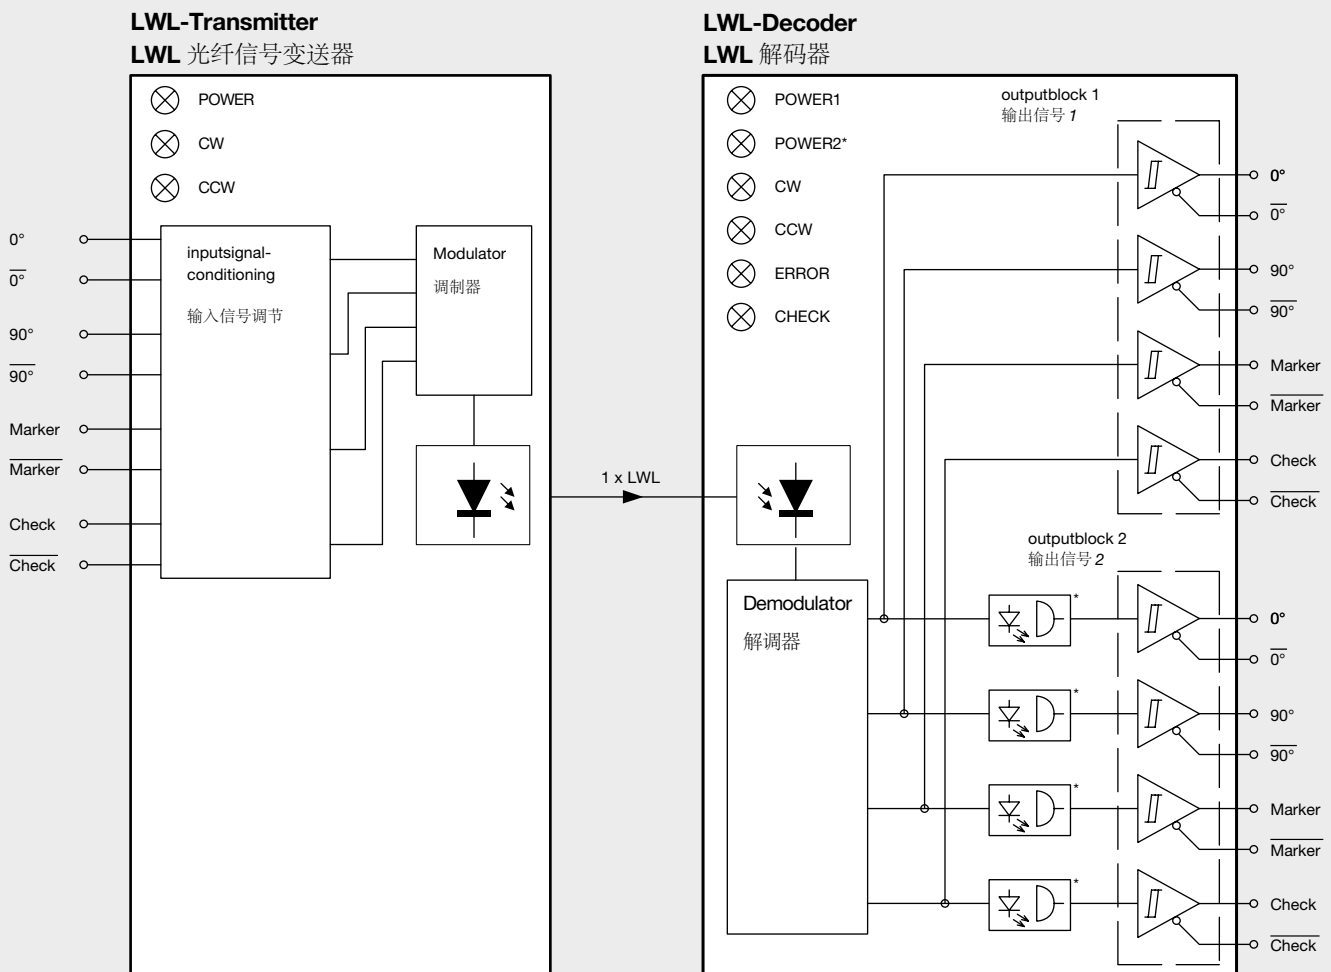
**LWL-Transmitter**
**LWL** 光纤信号变送器

POWER
CW
CCW

0°
$\overline{0°}$
90°
$\overline{90°}$
Marker
$\overline{\text{Marker}}$
Check
$\overline{\text{Check}}$

inputsignal-conditioning
输入信号调节

Modulator
调制器

1 x LWL

**LWL-Decoder**
**LWL** 解码器

POWER1
POWER2*
CW
CCW
ERROR
CHECK

outputblock 1
输出信号 *1*

0°
$\overline{0°}$
90°
$\overline{90°}$
Marker
$\overline{\text{Marker}}$
Check
$\overline{\text{Check}}$

outputblock 2
输出信号 *2*

Demodulator
解调器

*
*
*
*

0°
$\overline{0°}$
90°
$\overline{90°}$
Marker
$\overline{\text{Marker}}$
Check
$\overline{\text{Check}}$